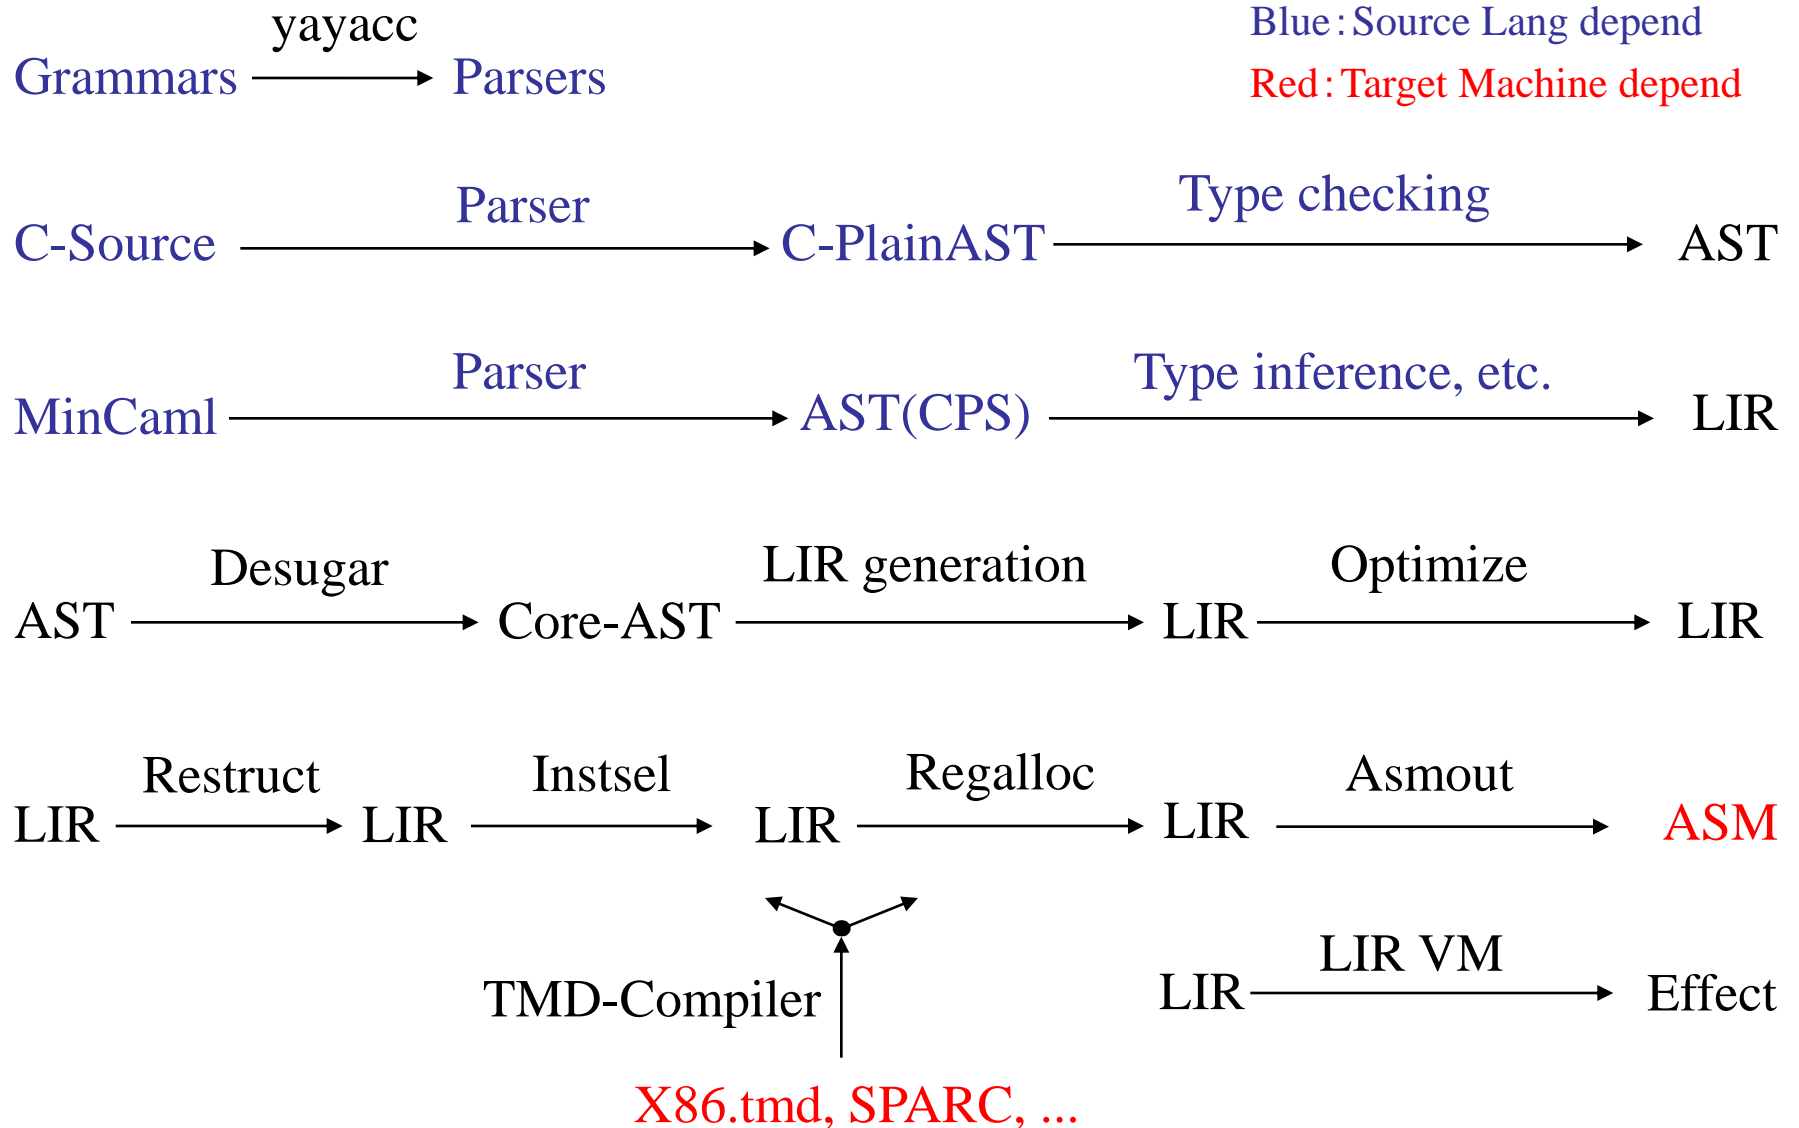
Blue : Source Lang depend
Red : Target Machine depend

Grammars yayacc Parsers

C-Source Parser C-PlainAST Type checking AST

MinCaml Parser AST(CPS) Type inference, etc. LIR

AST Desugar Core-AST LIR generation LIR Optimize LIR

LIR Restruct LIR Instsel LIR Regalloc LIR Asmout ASM

TMD-Compiler

LIR LIR VM Effect

X86.tmd, SPARC, ...